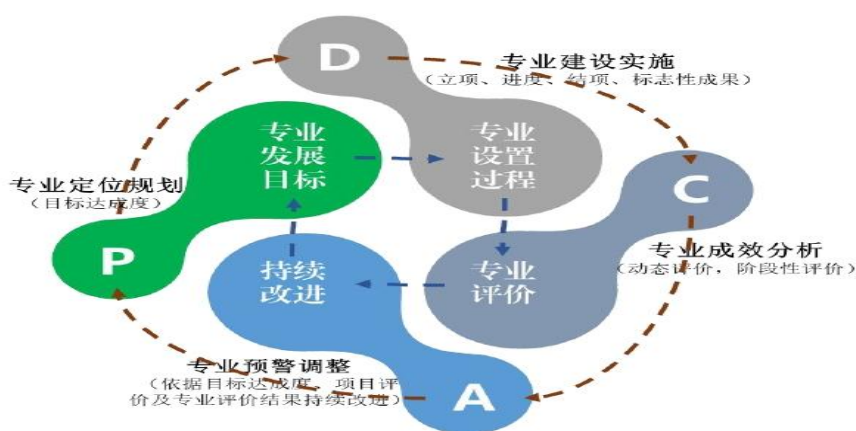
D

专业建设实施
（立项、进度、结项、标志性成果）

专业发展目标

专业设置过程

专业定位规划
（目标达成度）

C

P

持续改进

专业评价

专业成效分析
（动态评价，阶段性评价）

专业预警调整
（依据目标达成度，项目评价及专业评价结果持续改进）

A